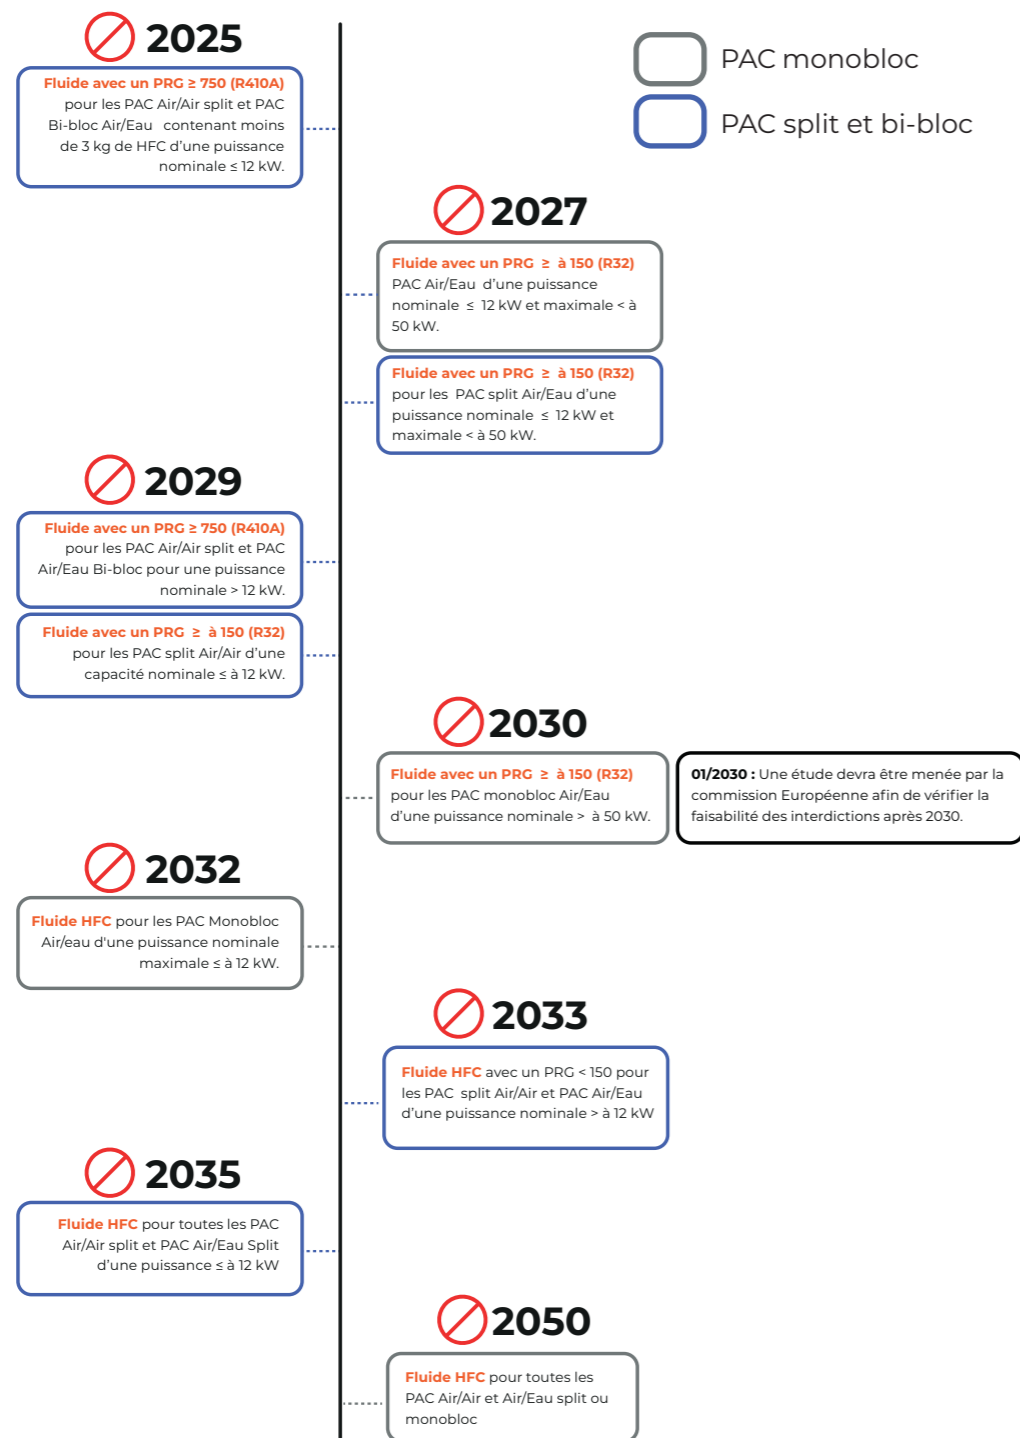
2025

Fluide avec un PRG ≥ 750 (R410A) pour les PAC Air/Air split et PAC Bi-bloc Air/Eau contenant moins de 3 kg de HFC d'une puissance nominale ≤ 12 kW.

PAC monobloc

PAC split et bi-bloc

2027

Fluide avec un PRG ≥ à 150 (R32) PAC Air/Eau d'une puissance nominale ≤ 12 kW et maximale < à 50 kW.

Fluide avec un PRG ≥ à 150 (R32) pour les PAC split Air/Eau d'une puissance nominale ≤ 12 kW et maximale < à 50 kW.

2029

Fluide avec un PRG ≥ 750 (R410A) pour les PAC Air/Air split et PAC Air/Eau Bi-bloc pour une puissance nominale > 12 kW.

Fluide avec un PRG ≥ à 150 (R32) pour les PAC split Air/Air d'une capacité nominale ≤ à 12 kW.

2030

Fluide avec un PRG ≥ à 150 (R32) pour les PAC monobloc Air/Eau d'une puissance nominale > à 50 kW.

01/2030 : Une étude devra être menée par la commission Européenne afin de vérifier la faisabilité des interdictions après 2030.

2032

Fluide HFC pour les PAC Monobloc Air/eau d'une puissance nominale maximale ≤ à 12 kW.

2033

Fluide HFC avec un PRG < 150 pour les PAC split Air/Air et PAC Air/Eau d'une puissance nominale > à 12 kW

2035

Fluide HFC pour toutes les PAC Air/Air split et PAC Air/Eau Split d'une puissance ≤ à 12 kW

2050

Fluide HFC pour toutes les PAC Air/Air et Air/Eau split ou monobloc